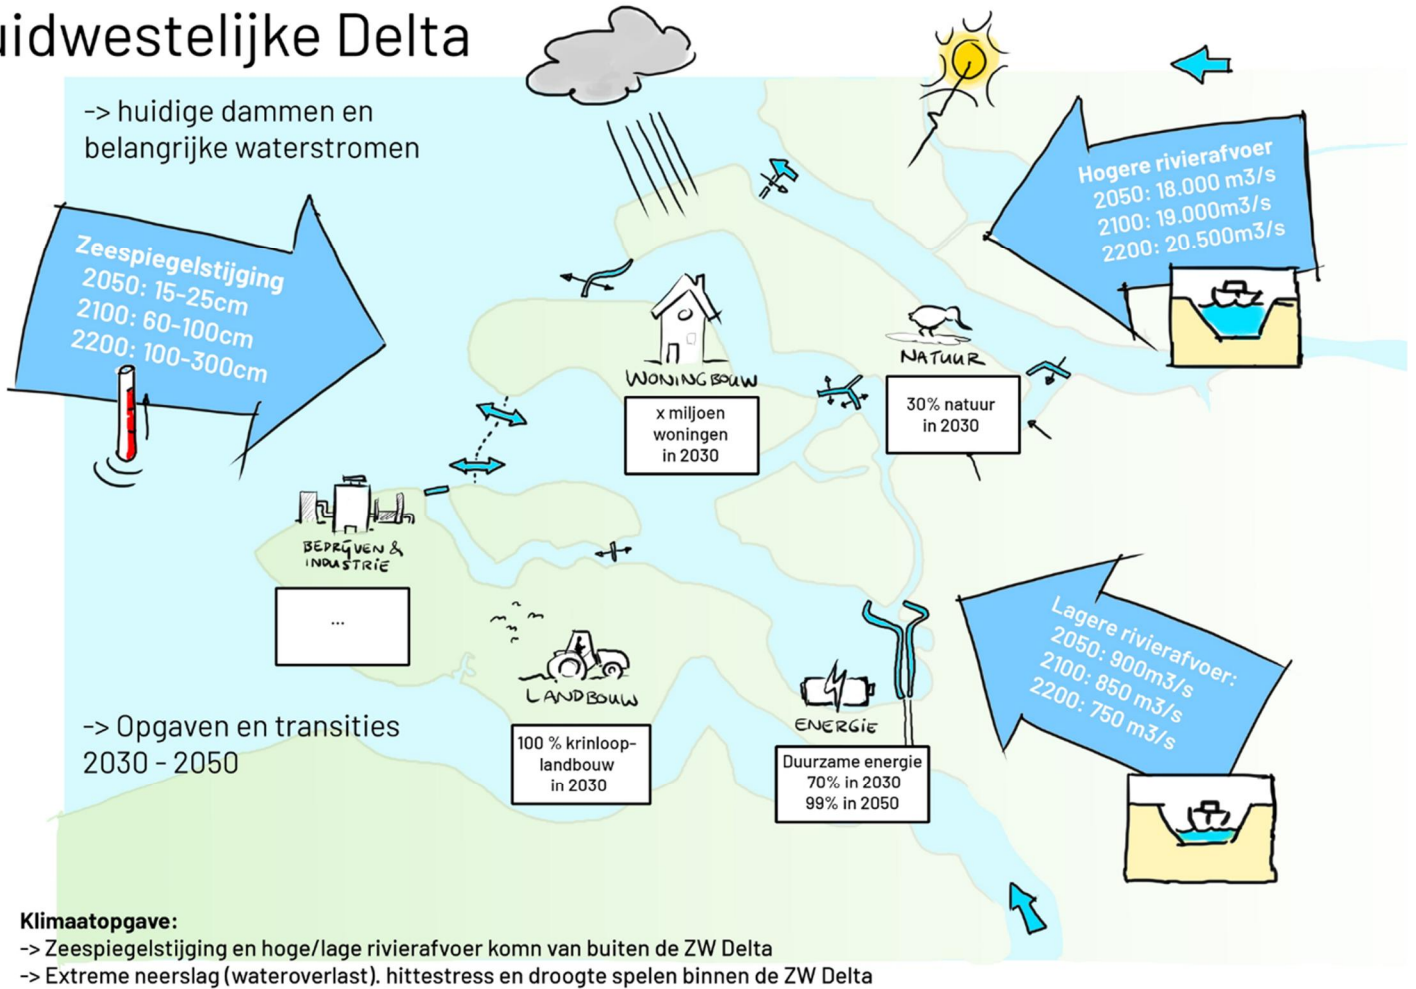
uidwestelijke Delta

-> huidige dammen en belangrijke waterstromen

Zeespiegelstijging
2050: 15-25cm
2100: 60-100cm
2200: 100-300cm

Hogere rivierafvoer
2050: 18.000 m3/s
2100: 19.000m3/s
2200: 20.500m3/s

WONINGBOUW

x miljoen woningen in 2030

NATUUR

30% natuur in 2030

BEDRIJVEN & INDUSTRIE

...

LANDBOUW

100 % krinloop-landbouw in 2030

ENERGIE

Duurzame energie
70% in 2030
99% in 2050

Lagere rivierafvoer:
2050: 900m3/s
2100: 850 m3/s
2200: 750 m3/s

-> Opgaven en transities 2030 - 2050

Klimaatopgave:
-> Zeespiegelstijging en hoge/lage rivierafvoer komn van buiten de ZW Delta
-> Extreme neerslag (wateroverlast). hittestress en droogte spelen binnen de ZW Delta